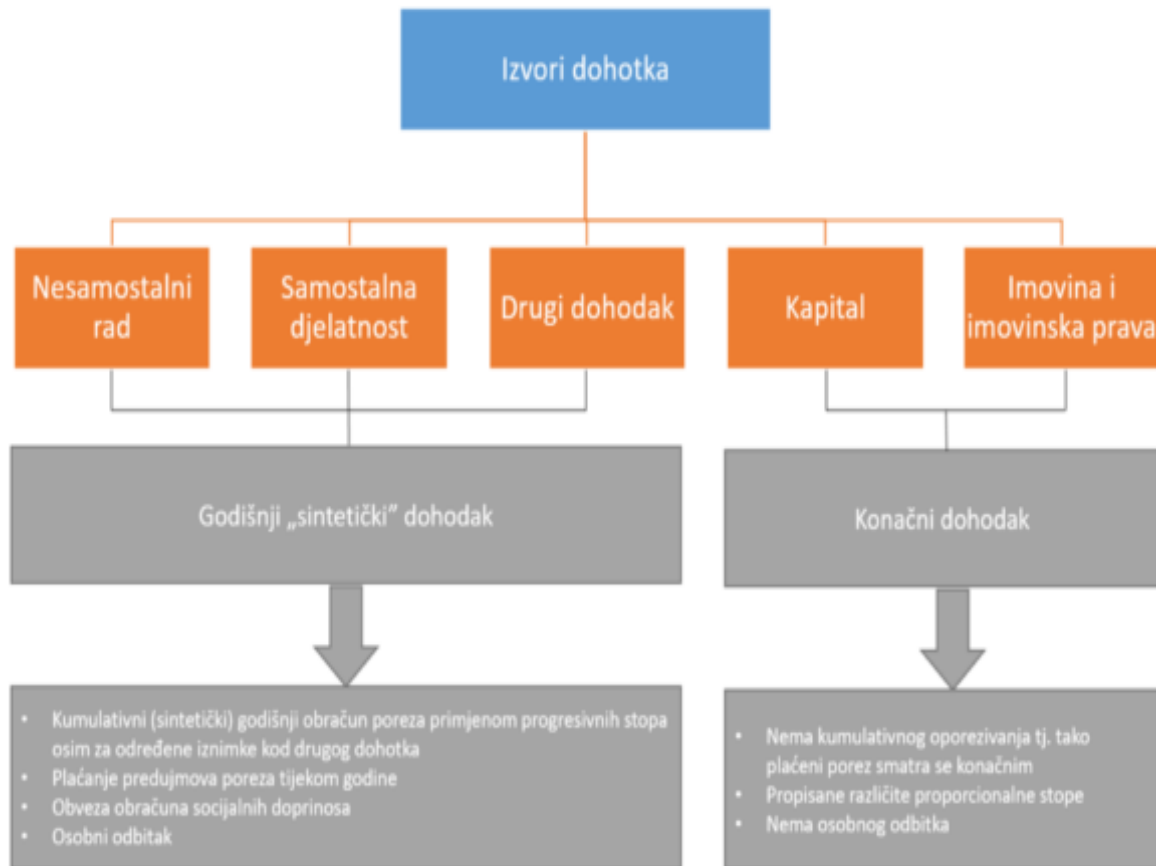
Izvori dohotka

Nesamostalni rad

Samostalna djelatnost

Drugi dohodak

Kapital

Imovina i imovinska prava

Godišnji „sintetički" dohodak

Konačni dohodak

- Kumulativni (sintetički) godišnji obračun poreza primjenom progresivnih stopa osim za određene iznimke kod drugog dohotka
- Plaćanje predujmova poreza tijekom godine
- Obveza obračuna socijalnih doprinosa
- Osobni odbitak

- Nema kumulativnog oporezivanja tj. tako plaćeni porez smatra se konačnim
- Propisane različite proporcionalne stope
- Nema osobnog odbitka